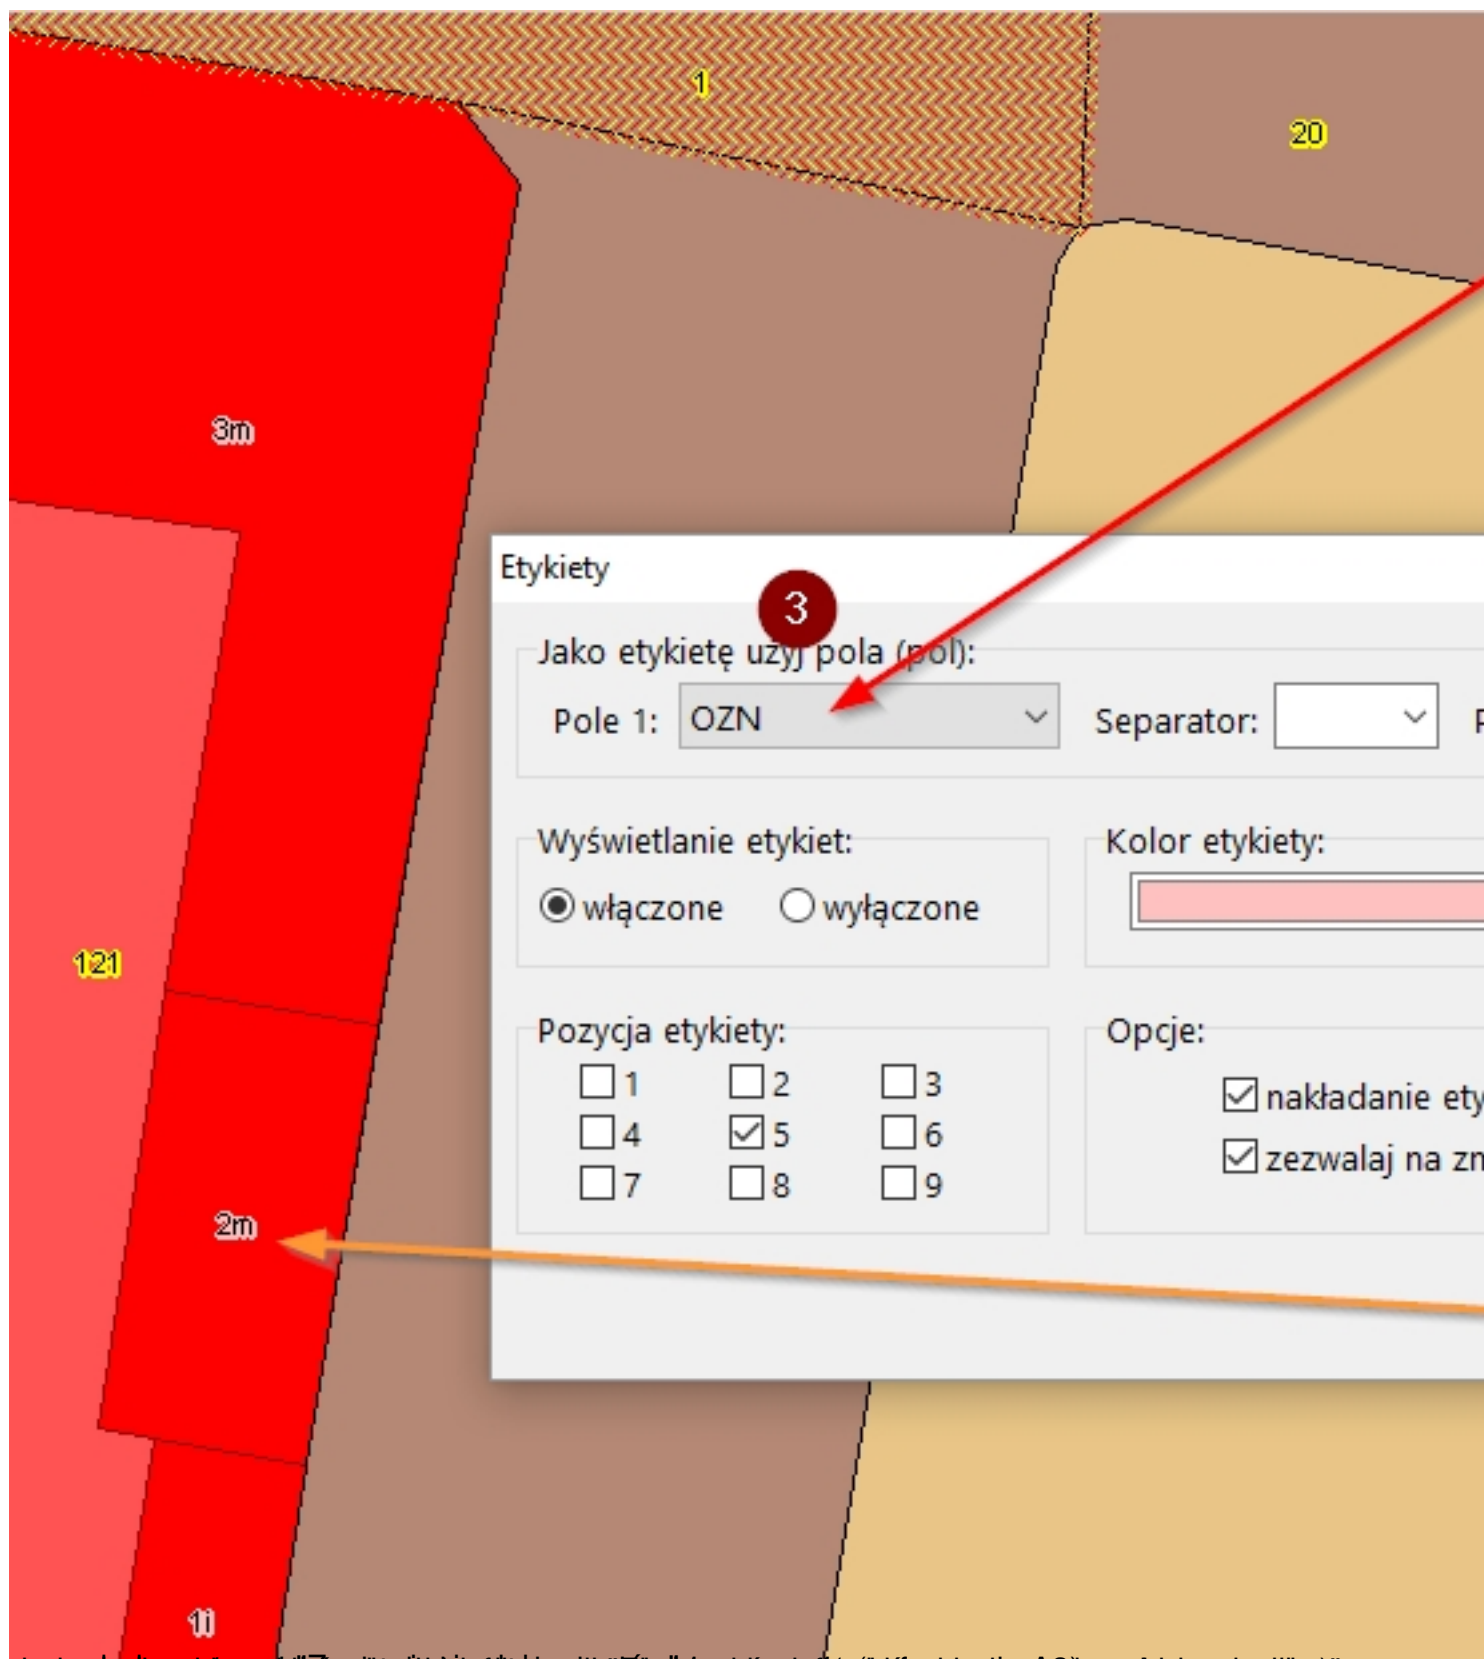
1

20

3m

121

2m

1i

Etykiety

3

Jako etykietę użyj pola (pól):

Pole 1: OZN

Separator:

Wyświetlanie etykiet:

włączone

wyłączone

Kolor etykiety:

Pozycja etykiety:

1
2
3
4
5
6
7
8
9

Opcje:

nakładanie ety

zezwalaj na zm